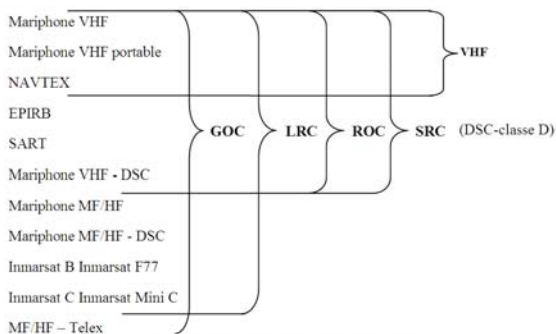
Mariphone VHF

Mariphone VHF portable

NAVTEX

EPIRB

SART

Mariphone VHF - DSC

Mariphone MF/HF

Mariphone MF/HF - DSC

Inmarsat B Inmarsat F77

Inmarsat C Inmarsat Mini C

MF/HF – Telex

VHF

GOC

LRC

ROC

SRC (DSC-classe D)